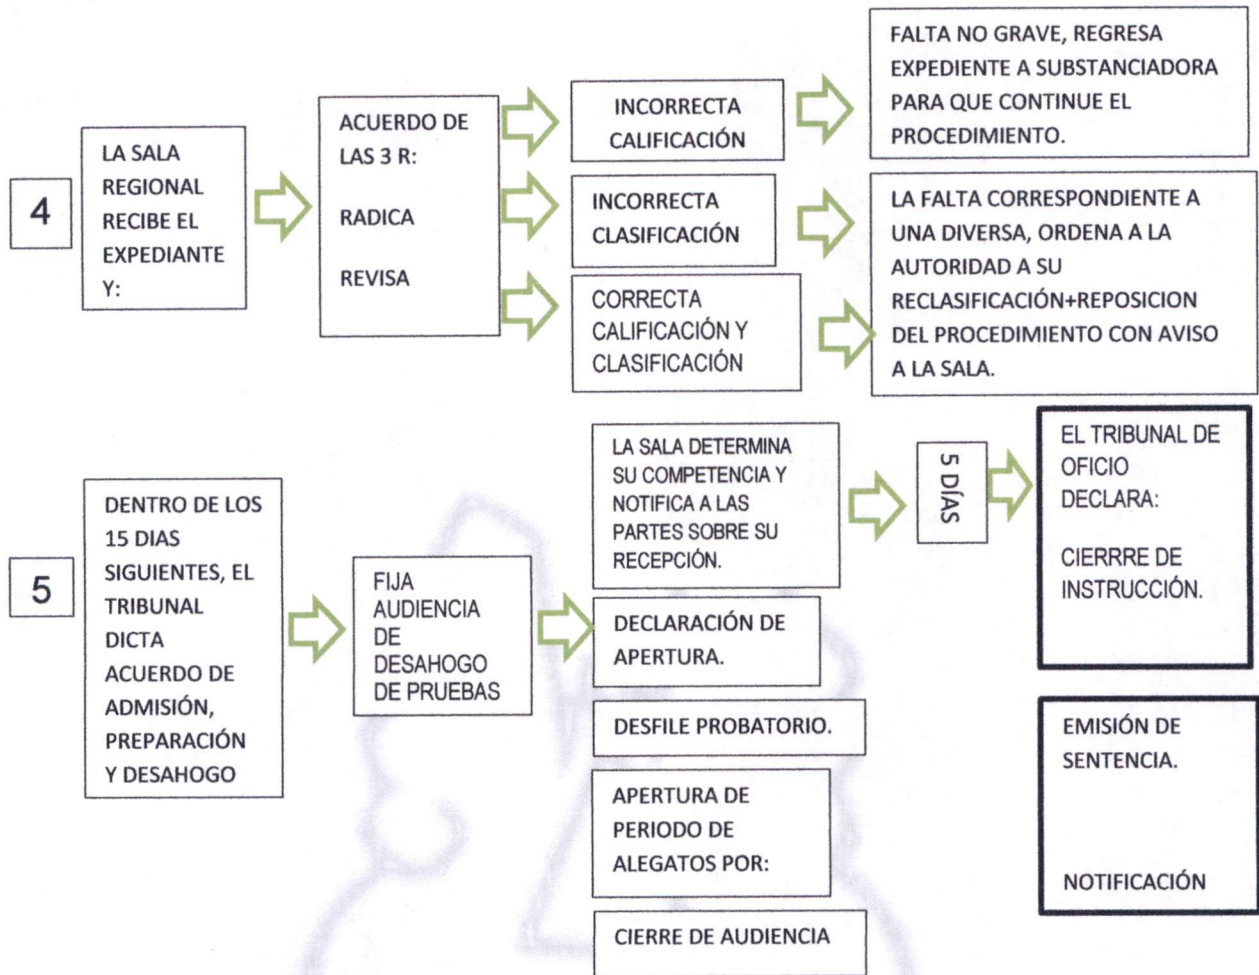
4

LA SALA REGIONAL RECIBE EL EXPEDIANTE Y:

ACUERDO DE LAS 3 R:

RADICA

REVISA

INCORRECTA CALIFICACIÓN

FALTA NO GRAVE, REGRESA EXPEDIENTE A SUBSTANCIADORA PARA QUE CONTINUE EL PROCEDIMIENTO.

INCORRECTA CLASIFICACIÓN

CORRECTA CALIFICACIÓN Y CLASIFICACIÓN

LA FALTA CORRESPONDIENTE A UNA DIVERSA, ORDENA A LA AUTORIDAD A SU RECLASIFICACIÓN+REPOSICION DEL PROCEDIMIENTO CON AVISO A LA SALA.

5

DENTRO DE LOS 15 DIAS SIGUIENTES, EL TRIBUNAL DICTA ACUERDO DE ADMISIÓN, PREPARACIÓN Y DESAHOGO

FIJA AUDIENCIA DE DESAHOGO DE PRUEBAS

LA SALA DETERMINA SU COMPETENCIA Y NOTIFICA A LAS PARTES SOBRE SU RECEPCIÓN.

5 DÍAS

EL TRIBUNAL DE OFICIO DECLARA:

CIERRRE DE INSTRUCCIÓN.

DECLARACIÓN DE APERTURA.

DESFILE PROBATORIO.

APERTURA DE PERIODO DE ALEGATOS POR:

CIERRE DE AUDIENCIA

EMISIÓN DE SENTENCIA.

NOTIFICACIÓN